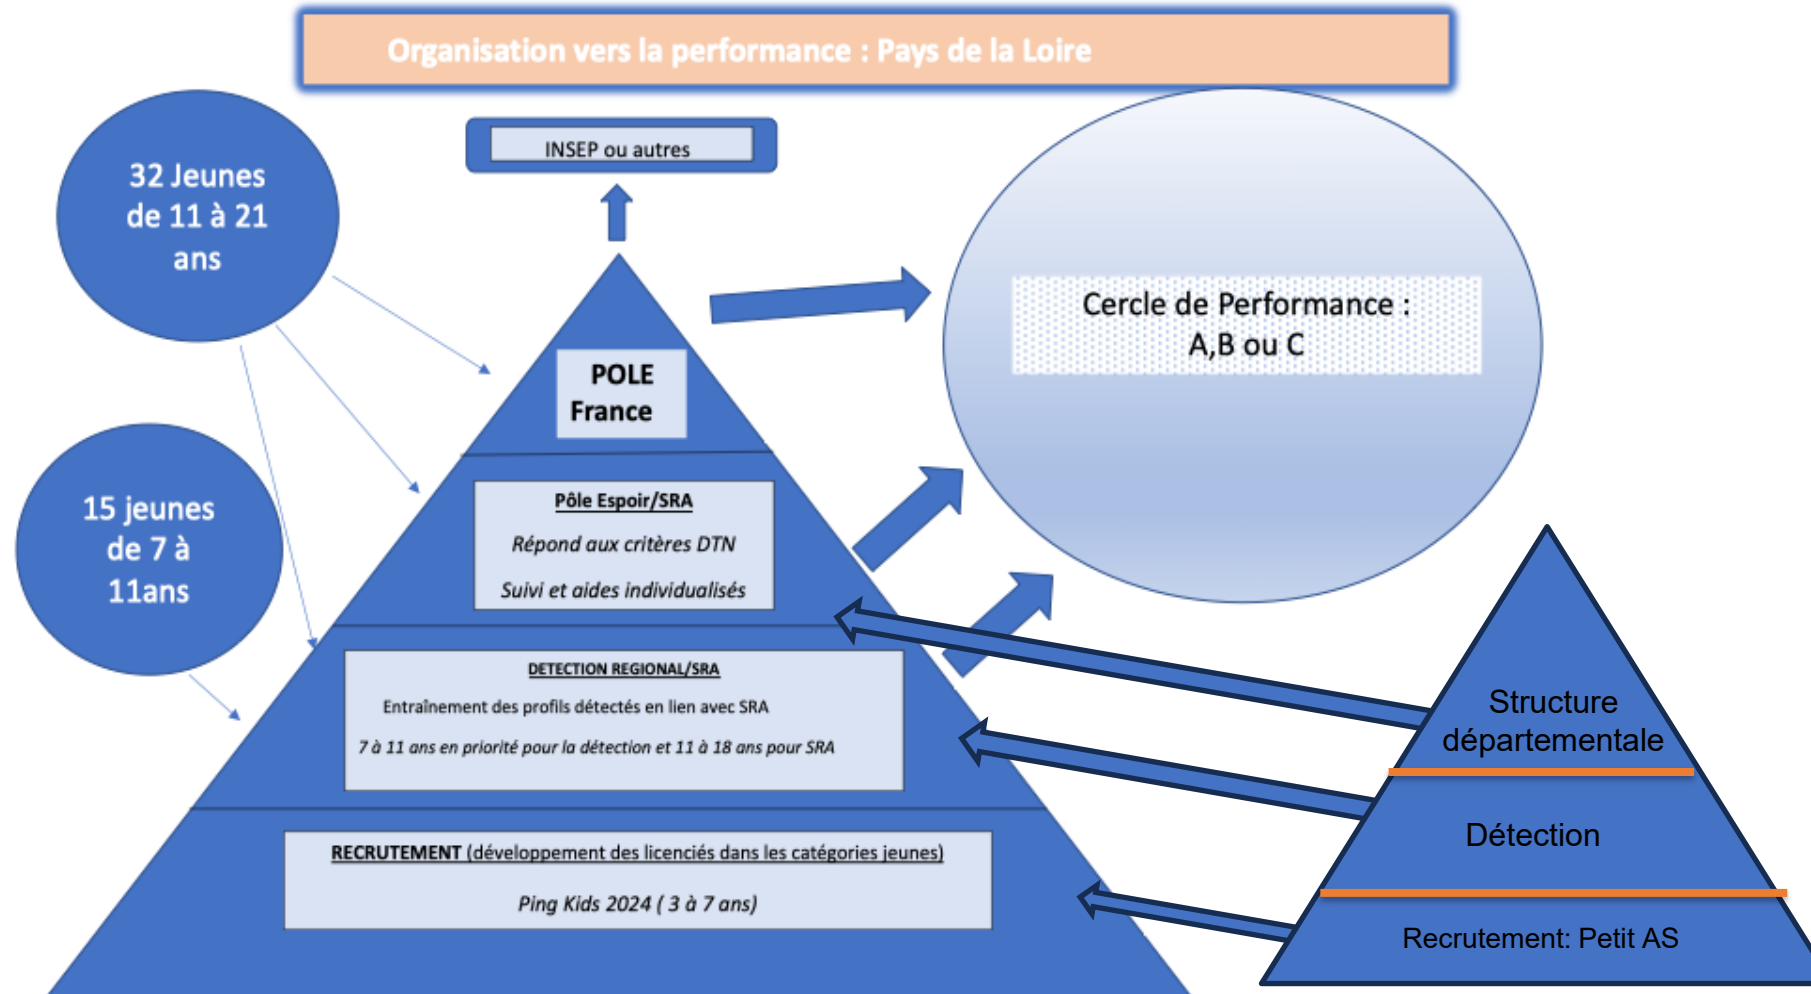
Organisation vers la performance : Pays de la Loire

32 Jeunes de 11 à 21 ans

15 jeunes de 7 à 11ans

INSEP ou autres

POLE France

Pôle Espoir/SRA

Répond aux critères DTN

Suivi et aides individualisés

DETECTION REGIONAL/SRA

Entraînement des profils détectés en lien avec SRA

7 à 11 ans en priorité pour la détection et 11 à 18 ans pour SRA

RECRUTEMENT (développement des licenciés dans les catégories jeunes)

Ping Kids 2024 ( 3 à 7 ans)

Cercle de Performance : A,B ou C

Structure départementale

Détection

Recrutement: Petit AS